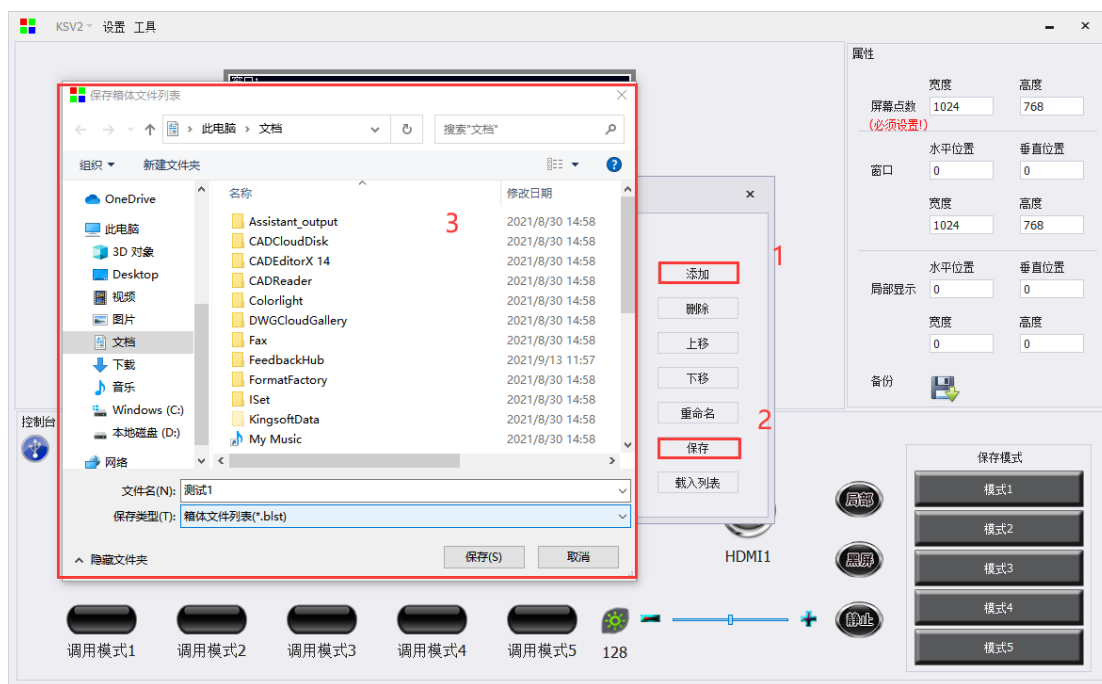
KSV2 设置 工具

窗口1

保存箱体文件列表

此电脑 › 文档

搜索"文档"

组织 ▾ 新建文件夹

OneDrive
此电脑
3D 对象
Desktop
视频
图片
文档
下载
音乐
Windows (C:)
本地磁盘 (D:)
网络

| 名称 | 修改日期 |
|---|---|
| Assistant_output | 2021/8/30 14:58 |
| CADCloudDisk | 2021/8/30 14:58 |
| CADEditorX 14 | 2021/8/30 14:58 |
| CADReader | 2021/8/30 14:58 |
| Colorlight | 2021/8/30 14:58 |
| DWGCloudGallery | 2021/8/30 14:58 |
| Fax | 2021/8/30 14:58 |
| FeedbackHub | 2021/9/13 11:57 |
| FormatFactory | 2021/8/30 14:58 |
| ISet | 2021/8/30 14:58 |
| KingsoftData | 2021/8/30 14:58 |
| My Music | 2021/8/30 14:58 |

3

文件名(N): 测试1
保存类型(T): 箱体文件列表(*.blst)

隐藏文件夹

保存(S) 取消

添加
删除
上移
下移
重命名
保存
载入列表

1

2

属性

宽度 高度
屏幕点数 1024 768
(必须设置!)

水平位置 垂直位置
窗口 0 0

宽度 高度
1024 768

水平位置 垂直位置
局部显示 0 0

宽度 高度
0 0

备份

控制台

HDMI1

局部
黑屏
静止

保存模式
模式1
模式2
模式3
模式4
模式5

调用模式1 调用模式2 调用模式3 调用模式4 调用模式5

128